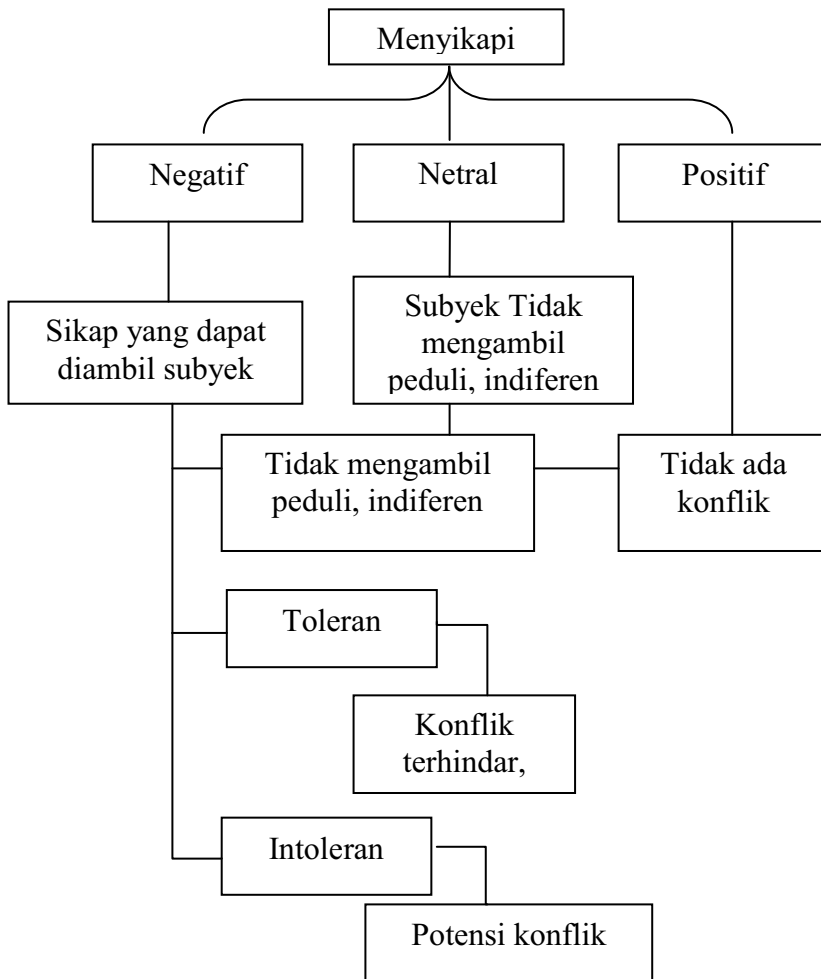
Menyikapi

Negatif

Netral

Positif

Sikap yang dapat diambil subyek

Subyek Tidak mengambil peduli, indiferen

Tidak mengambil peduli, indiferen

Tidak ada konflik

Toleran

Konflik terhindar,

Intoleran

Potensi konflik